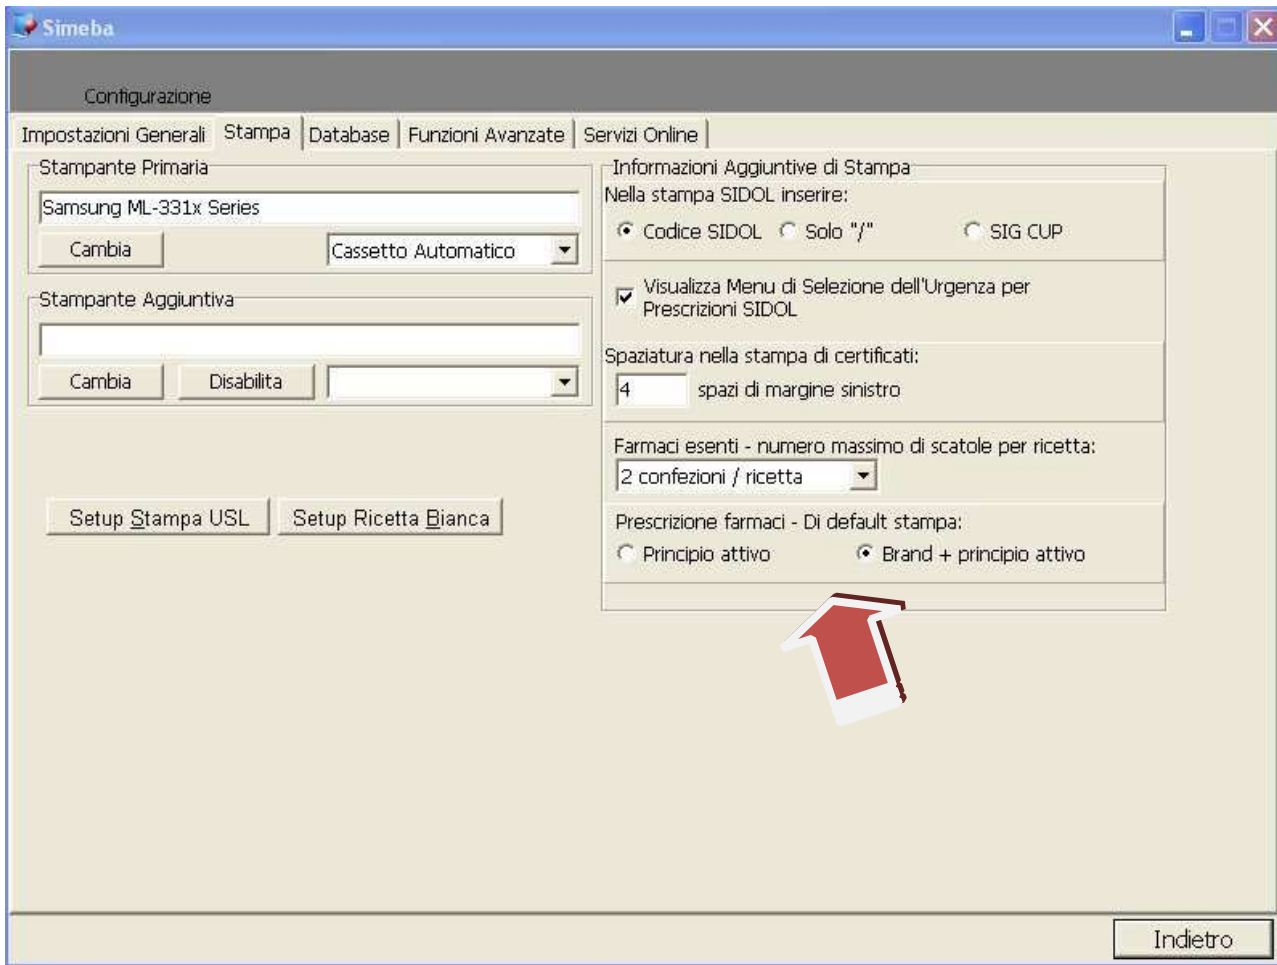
Simeba

Configurazione

Impostazioni Generali | Stampa | Database | Funzioni Avanzate | Servizi Online

Stampante Primaria
Samsung ML-331x Series
Cambia
Cassetto Automatico

Stampante Aggiuntiva
Cambia
Disabilita

Setup Stampa USL
Setup Ricetta Bianca

Informazioni Aggiuntive di Stampa
Nella stampa SIDOL inserire:
Codice SIDOL
Solo "/"
SIG CUP

Visualizza Menu di Selezione dell'Urgenza per Prescrizioni SIDOL

Spaziatura nella stampa di certificati:
4
spazi di margine sinistro

Farmaci esenti - numero massimo di scatole per ricetta:
2 confezioni / ricetta

Prescrizione farmaci - Di default stampa:
Principio attivo
Brand + principio attivo

Indietro